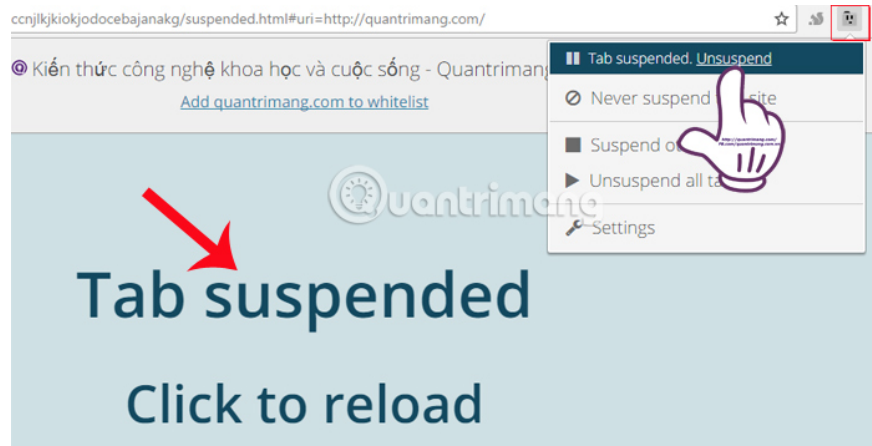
ccnjlkjkiokjodocebajanakg/suspended.html#uri=http://quantrimang.com/

Kiến thức công nghệ khoa học và cuộc sống - Quantrimang

Add quantrimang.com to whitelist

Tab suspended. Unsuspend

Never suspend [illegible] site

Suspend o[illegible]

Unsuspend all ta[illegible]

Settings

Quantrimang

Tab suspended

Click to reload